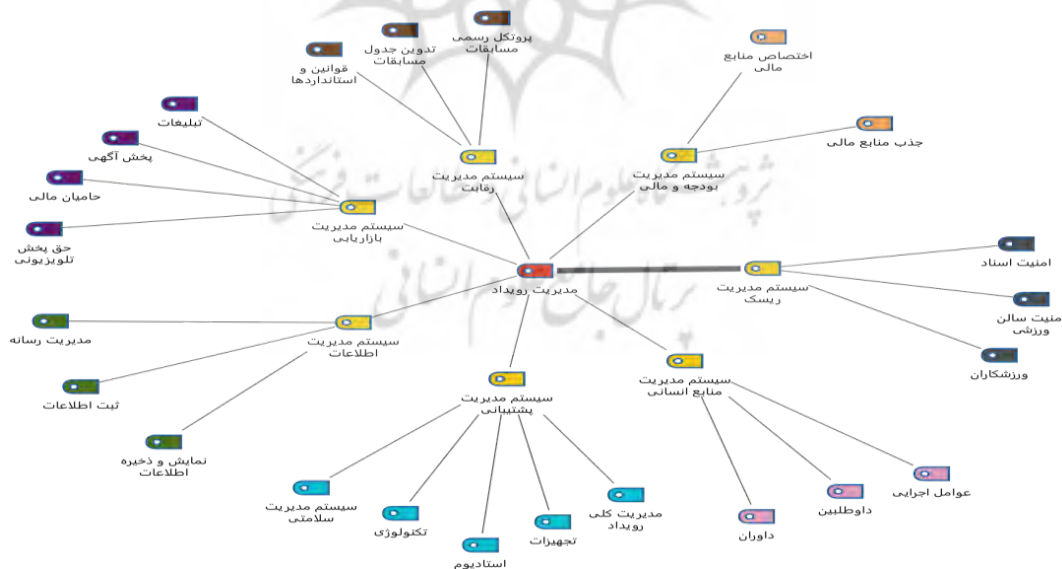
پروتکل رسمی مسابقات
تدوین جدول مسابقات
قوانین و استانداردها
اختصاص منابع مالی
تبلیغات
پخش آگهی
حامیان مالی
حق پخش تلویزیونی
سیستم مدیریت رقابت
سیستم مدیریت بودجه و مالی
جذب منابع مالی
سیستم مدیریت بازاریابی
امنیت اسناد
مدیریت رویداد
سیستم مدیریت ریسک
منیت سالن ورزشی
ورزشکاران
مدیریت رسانه
سیستم مدیریت اطلاعات
ثبت اطلاعات
نمایش و ذخیره اطلاعات
سیستم مدیریت پشتیبانی
سیستم مدیریت منابع انسانی
سیستم مدیریت سلامتی
تکنولوژی
استادیوم
تجهیزات
مدیریت کلی رویداد
داوران
داوطلبین
عوامل اجرایی